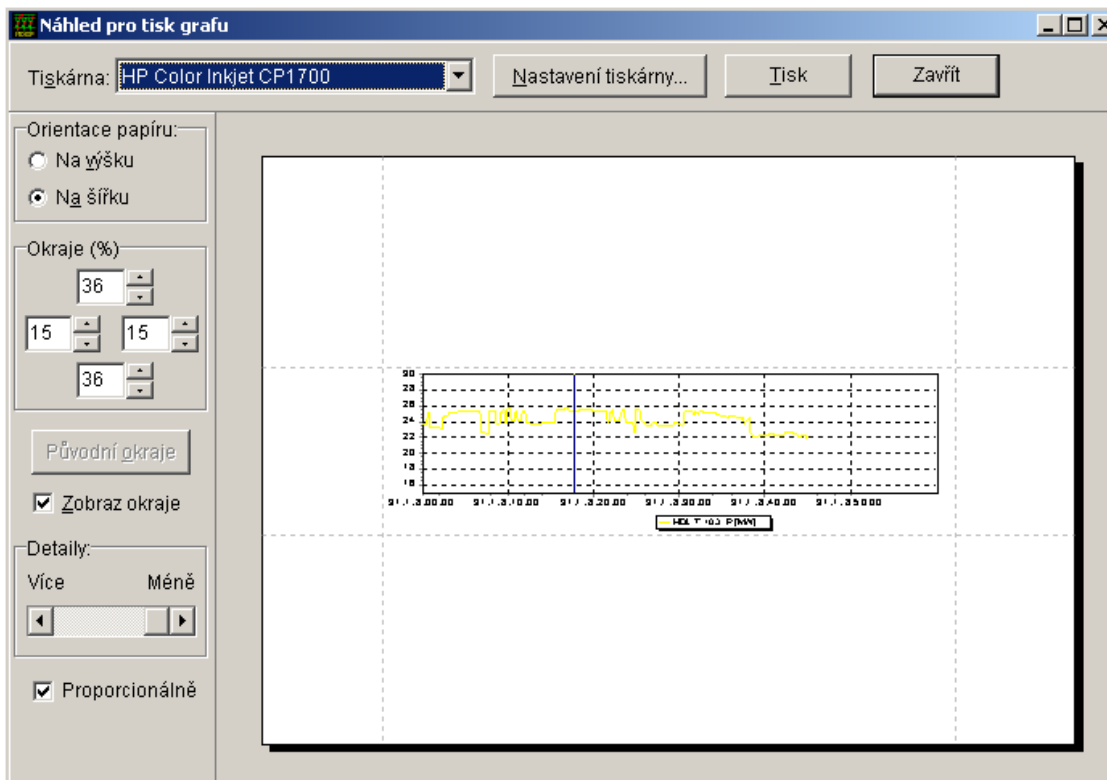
Náhled pro tisk grafu

Tiskárna: HP Color Inkjet CP1700

Nastavení tiskárny...

Tisk

Zavřít

Orientace papíru:

Na výšku

Na šířku

Okraje (%)

36

15

15

36

Původní okraje

Zobraz okraje

Detaily:

Více

Méně

Proporcionálně

30
28
26
24
22
20
18
16

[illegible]

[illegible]